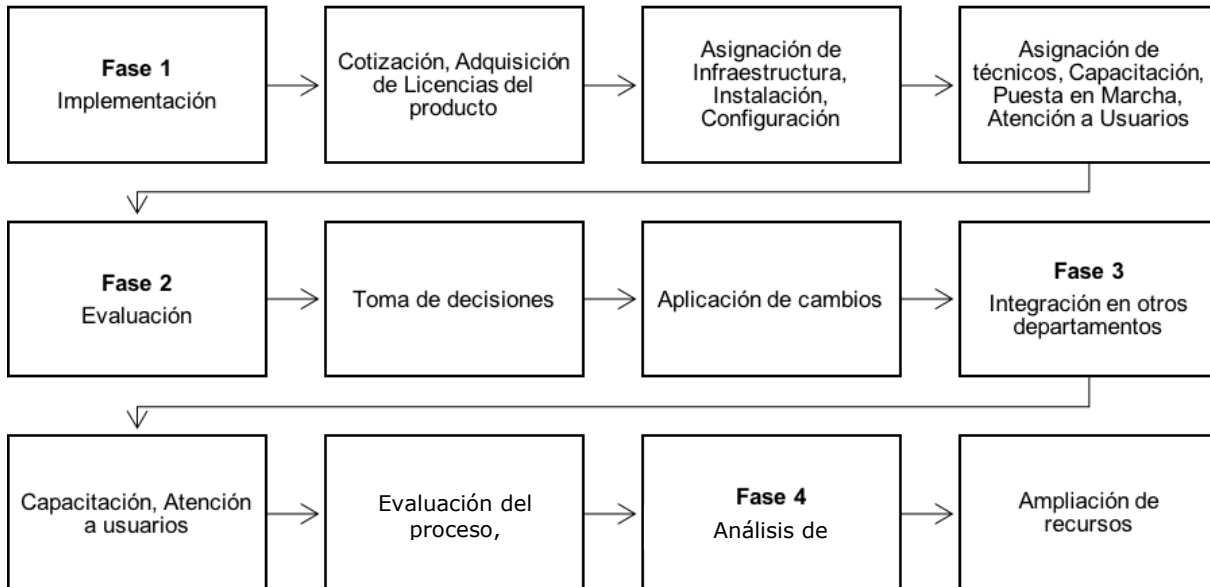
Fase 1
Implementación

Cotización, Adquisición de Licencias del producto

Asignación de Infraestructura, Instalación, Configuración

Asignación de técnicos, Capacitación, Puesta en Marcha, Atención a Usuarios

Fase 2
Evaluación

Toma de decisiones

Aplicación de cambios

Fase 3
Integración en otros departamentos

Capacitación, Atención a usuarios

Evaluación del proceso,

Fase 4
Análisis de

Ampliación de recursos